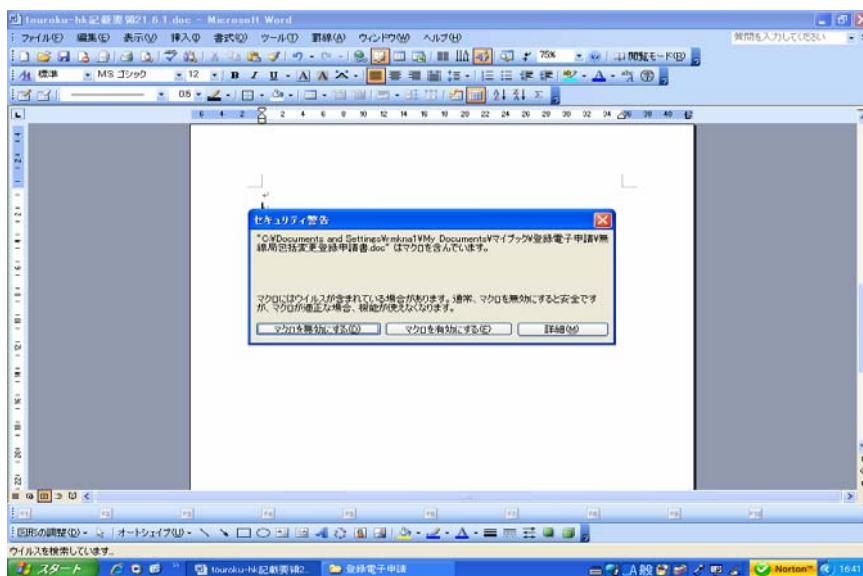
touroku-hk記載要領21.6.1.doc - Microsoft Word

ファイル(F) 編集(E) 表示(V) 挿入(I) 書式(O) ツール(T) 罫線(A) ウィンドウ(W) ヘルプ(H)

質問を入力してください

75%

閲覧モード(R)

標準 MS ゴシック 12 B I U A

セキュリティ警告

"C:¥Documents and Settings¥mkna1¥My Documents¥マイブック¥登録電子申請¥無線局包括変更登録申請書.doc" はマクロを含んでいます。

マクロにはウイルスが含まれている場合があります。通常、マクロを無効にすると安全ですが、マクロが適正な場合、機能が使えなくなります。

マクロを無効にする(D)

マクロを有効にする(E)

詳細(M)

図形の調整(D) オートシェイプ(U)

ウイルスを検索しています。

スタート

touroku-hk記載要領2...

登録電子申請

Norton

16:41